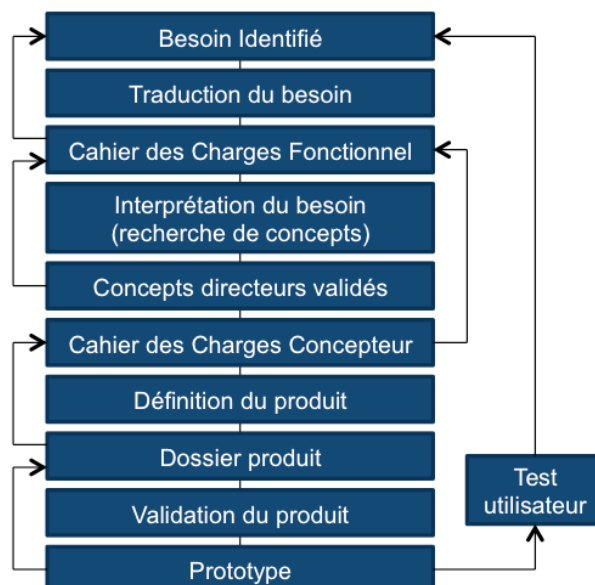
Besoin Identifié

Traduction du besoin

Cahier des Charges Fonctionnel

Interprétation du besoin (recherche de concepts)

Concepts directeurs validés

Cahier des Charges Concepteur

Définition du produit

Dossier produit

Validation du produit

Prototype

Test utilisateur